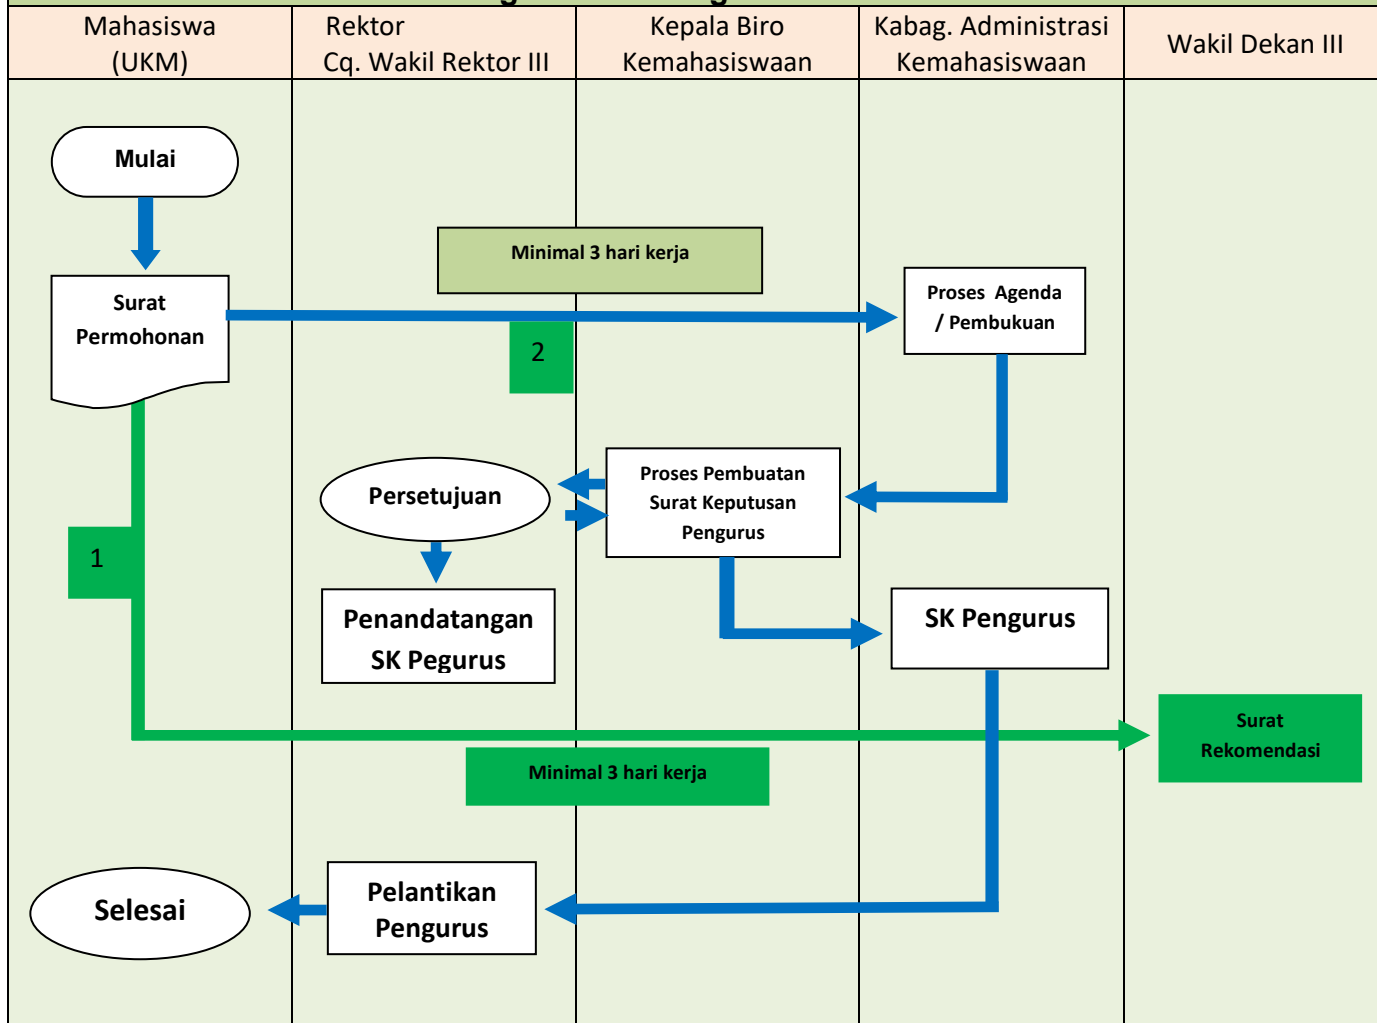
| Mahasiswa (UKM) | Rektor Cq. Wakil Rektor III | Kepala Biro Kemahasiswaan | Kabag. Administrasi Kemahasiswaan | Wakil Dekan III |
|---|---|---|---|---|

Mulai

Surat Permohonan

Minimal 3 hari kerja

2

Proses Agenda / Pembukuan

Persetujuan

Proses Pembuatan Surat Keputusan Pengurus

1

Penandatangan SK Pegurus

SK Pengurus

Surat Rekomendasi

Minimal 3 hari kerja

Selesai

Pelantikan Pengurus